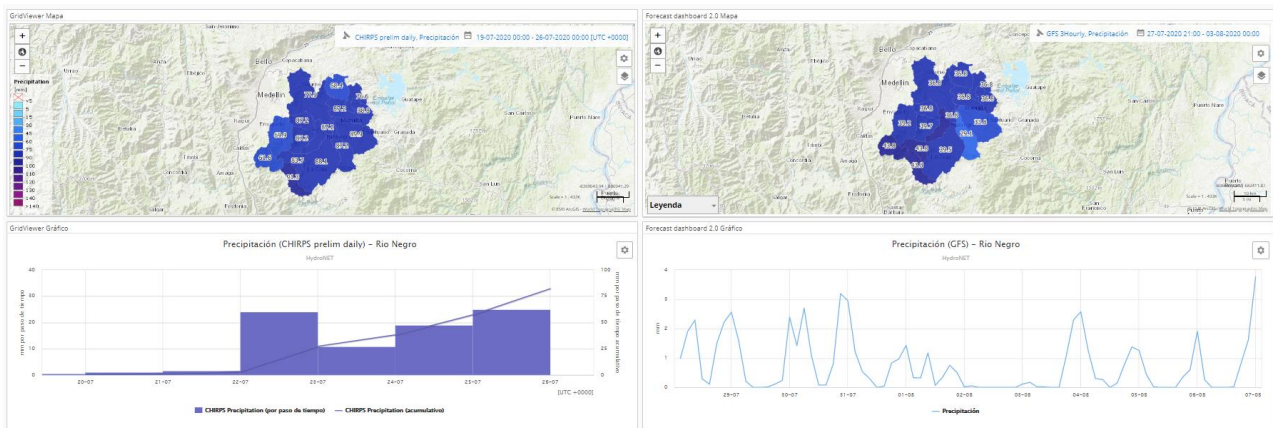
GridViewer Mapa

CHIRPS prelim daily, Precipitación 19-07-2020 00:00 - 26-07-2020 00:00 [UTC +0000]

Precipitation [mm]
<5
5
15
30
45
60
75
90
100
110
120
130
140
>140

Medellín
Bello

Forecast dashboard 2.0 Mapa

GFS 3Hourly, Precipitación 27-07-2020 21:00 - 03-08-2020 00:00

Leyenda

Medellín
Bello

GridViewer Gráfico

Precipitación (CHIRPS prelim daily) - Rio Negro
HydroNET

mm por paso de tiempo
mm por paso de tiempo acumulativo

40
30
20
10
0

100
75
50
25
0

20-07 21-07 22-07 23-07 24-07 25-07 26-07
[UTC +0000]

CHIRPS Precipitation (por paso de tiempo)
CHIRPS Precipitation (acumulativo)

Forecast dashboard 2.0 Gráfico

Precipitación (GFS) - Rio Negro
HydroNET

mm

4
3
2
1
0

29-07 30-07 31-07 01-08 02-08 03-08 04-08 05-08 06-08 07-08

Precipitación